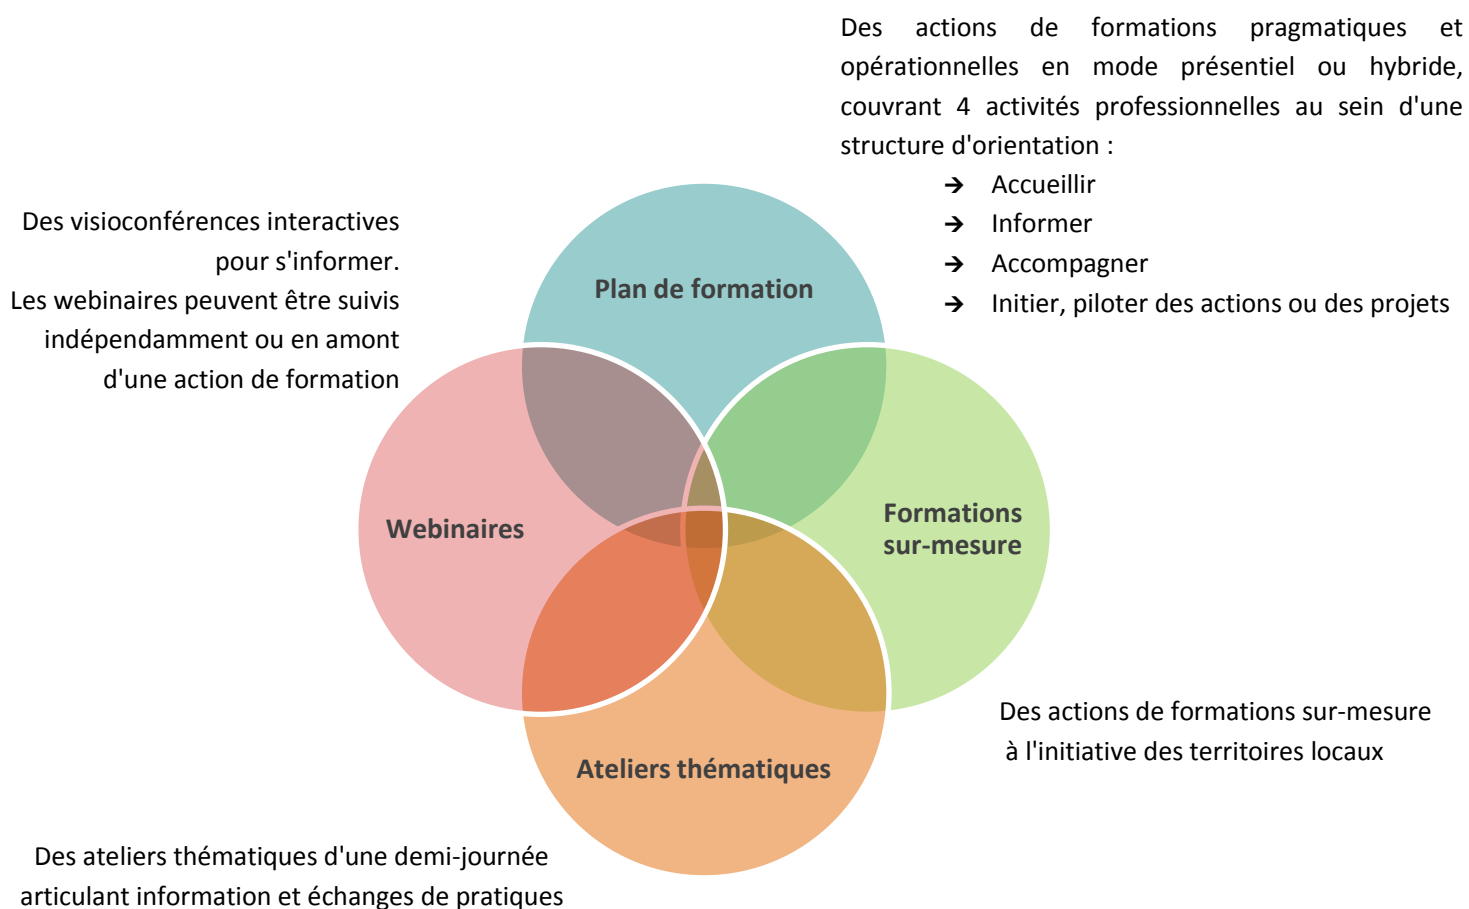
Des actions de formations pragmatiques et opérationnelles en mode présentiel ou hybride, couvrant 4 activités professionnelles au sein d'une structure d'orientation :

→ Accueillir
→ Informer
→ Accompagner
→ Initier, piloter des actions ou des projets

Des visioconférences interactives pour s'informer.
Les webinaires peuvent être suivis indépendamment ou en amont d'une action de formation

Plan de formation

Webinaires

Formations sur-mesure

Ateliers thématiques

Des actions de formations sur-mesure à l'initiative des territoires locaux

Des ateliers thématiques d'une demi-journée articulant information et échanges de pratiques